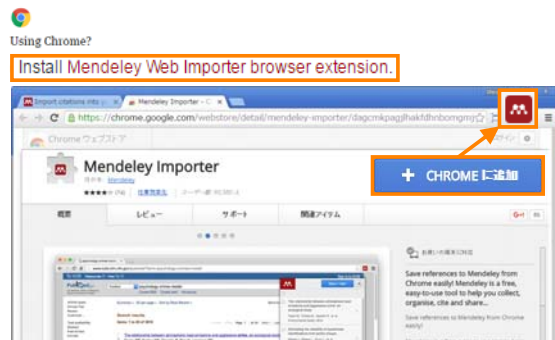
Using Chrome?

Install Mendeley Web Importer browser extension.

Import citations into yo | Mendeley Importer - C

https://chrome.google.com/webstore/detail/mendeley-importer/dagcmkpagjlhakfdhnbomgmj

Chrome ウェブストア

Mendeley Importer

提供元: Mendeley

★★★★☆ (74) | 仕事効率化 | ユーザー数: 90,381 人

＋ CHROME に追加

概要 | レビュー | サポート | 関連アイテム | G+1

お使いの端末と互換

Save references to Mendeley from Chrome easily! Mendeley is a free, easy-to-use tool to help you collect, organise, cite and share...

Save references to Mendeley from Chrome easily!